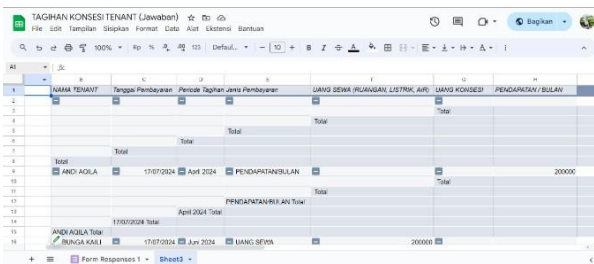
TAGIHAN KONSESI TENANT (Jawaban)
File Edit Tampilan Sisipkan Format Data Alat Ekstensi Bantuan
Bagikan
100% Rp % .0 .00 123 Defaul... - 10 + B I A
A1 fx

| | A | B | C | D | E | F | G | H |
|---|---|---|---|---|---|---|---|---|
| 1 | | NAMA TENANT | Tanggal Pembayaran | Periode Tagihan | Jenis Pembayaran | UANG SEWA (RUANGAN, LISTRIK, AIR) | UANG KONSESI | PENDAPATAN / BULAN |
| 2 | | | | | | | | |
| 3 | | | | | | | Total | |
| 4 | | | | | | Total | | |
| 5 | | | | | Total | | | |
| 6 | | | | Total | | | | |
| 7 | | | Total | | | | | |
| 8 | | Total | | | | | | |
| 9 | | ANDI AQILA | 17/07/2024 | April 2024 | PENDAPATAN/BULAN | | | 200000 |
| 10 | | | | | | | Total | |
| 11 | | | | | | Total | | |
| 12 | | | | | PENDAPATAN/BULAN Total | | | |
| 13 | | | | April 2024 Total | | | | |
| 14 | | | 17/07/2024 Total | | | | | |
| 15 | | ANDI AQILA Total | | | | | | |
| 16 | | BUNGA KAILI | 17/07/2024 | Juni 2024 | UANG SEWA | 200000 | | |

+ ≡ Form Responses 1 Sheet3